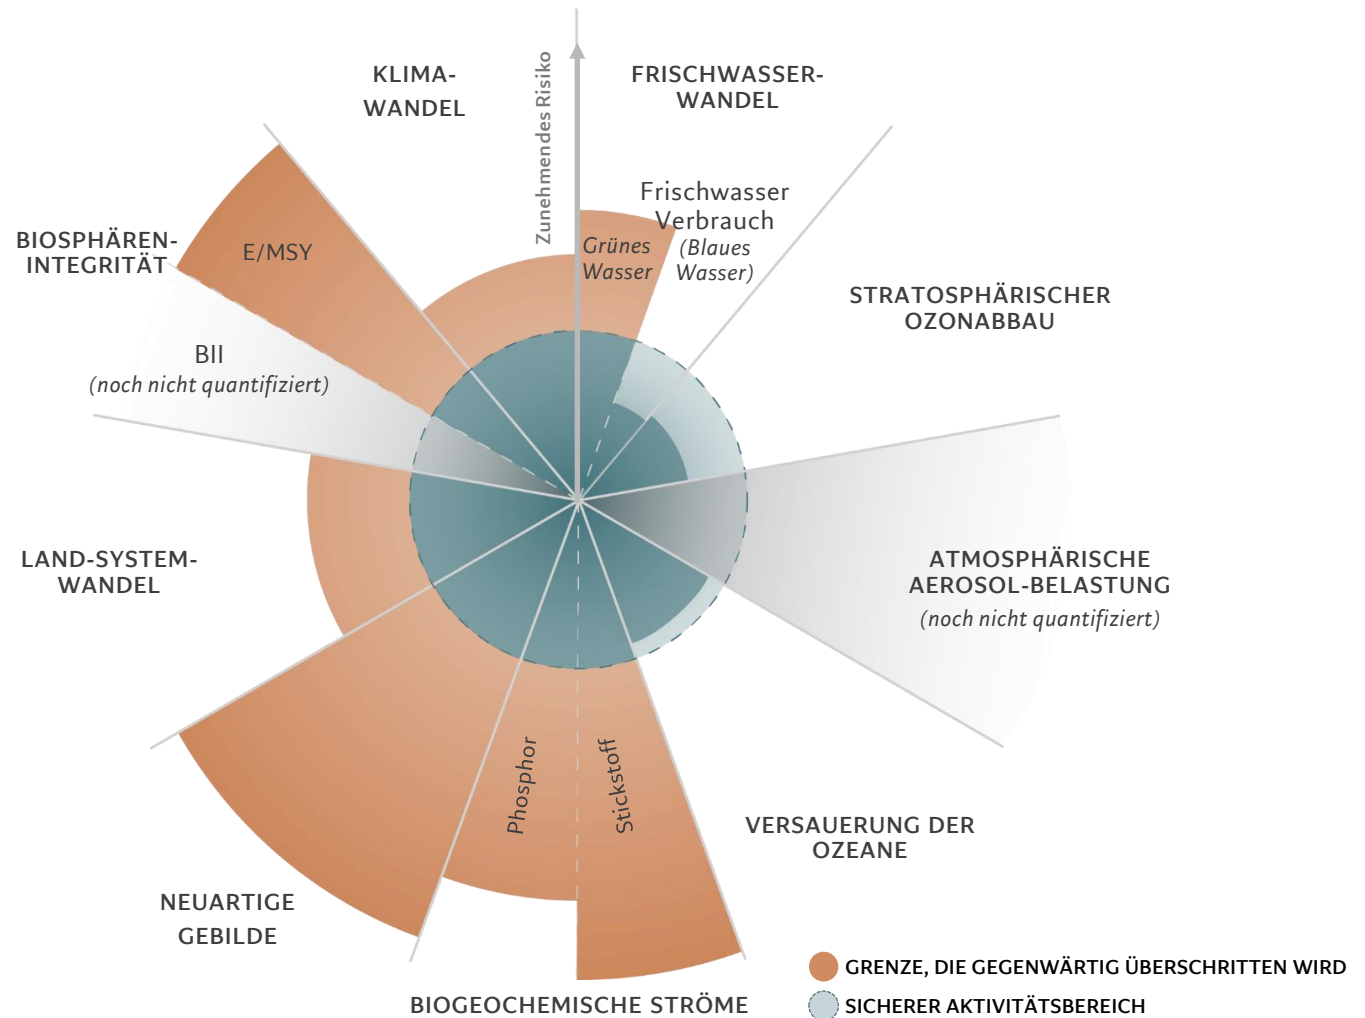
KLIMA-
WANDEL

Zunehmendes Risiko

FRISCHWASSER-
WANDEL

Frischwasser
Verbrauch
(Blaues
Wasser)

Grünes
Wasser

BIOSPHÄREN-
INTEGRITÄT

E/MSY

BII
(noch nicht quantifiziert)

STRATOSPHÄRISCHER
OZONABBAU

LAND-SYSTEM-
WANDEL

ATMOSPHÄRISCHE
AEROSOL-BELASTUNG
(noch nicht quantifiziert)

Phosphor

Stickstoff

VERSAUERUNG DER
OZEANE

NEUARTIGE
GEBILDE

BIOGEOCHEMISCHE STRÖME

GRENZE, DIE GEGENWÄRTIG ÜBERSCHRITTEN WIRD

SICHERER AKTIVITÄTSBEREICH